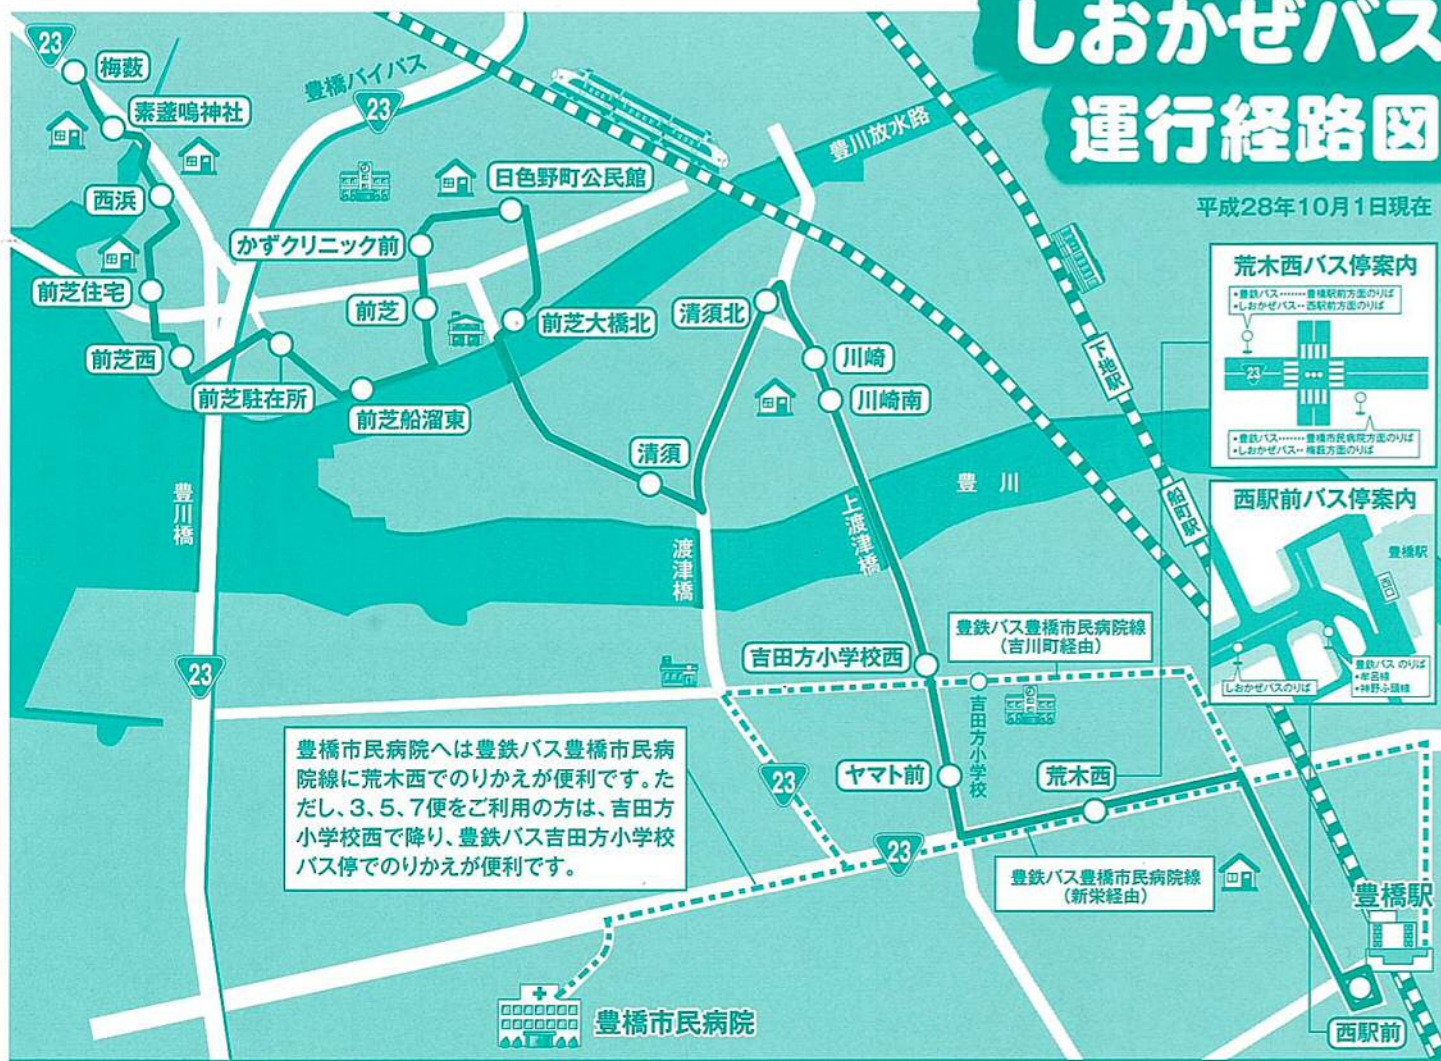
しおかぜバス
運行経路図

平成28年10月1日現在

23
梅薮
素盞嗚神社
西浜
前芝住宅
前芝西
前芝駐在所
豊橋バイパス
23
日色野町公民館
かずクリニック前
前芝
前芝大橋北
前芝船溜東
豊川放水路
清須北
川崎
川崎南
清須
豊川
豊川橋
渡津橋
上渡津橋
下地駅
船町駅
23
吉田方小学校西
豊鉄バス豊橋市民病院線（吉川町経由）
吉田方小学校
ヤマト前
荒木西
23
23
豊鉄バス豊橋市民病院線（新栄経由）
豊橋駅
西駅前
豊橋市民病院

豊橋市民病院へは豊鉄バス豊橋市民病院線に荒木西でのりかえが便利です。ただし、3、5、7便をご利用の方は、吉田方小学校西で降り、豊鉄バス吉田方小学校バス停でのりかえが便利です。

荒木西バス停案内
・豊鉄バス……豊橋駅前方面のりば
・しおかぜバス‥西駅前方面のりば
23
・豊鉄バス……豊橋市民病院方面のりば
・しおかぜバス‥梅薮方面のりば

西駅前バス停案内
豊橋駅
西口
豊鉄バス のりば
・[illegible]線
・神野ふ頭線
しおかぜバスのりば